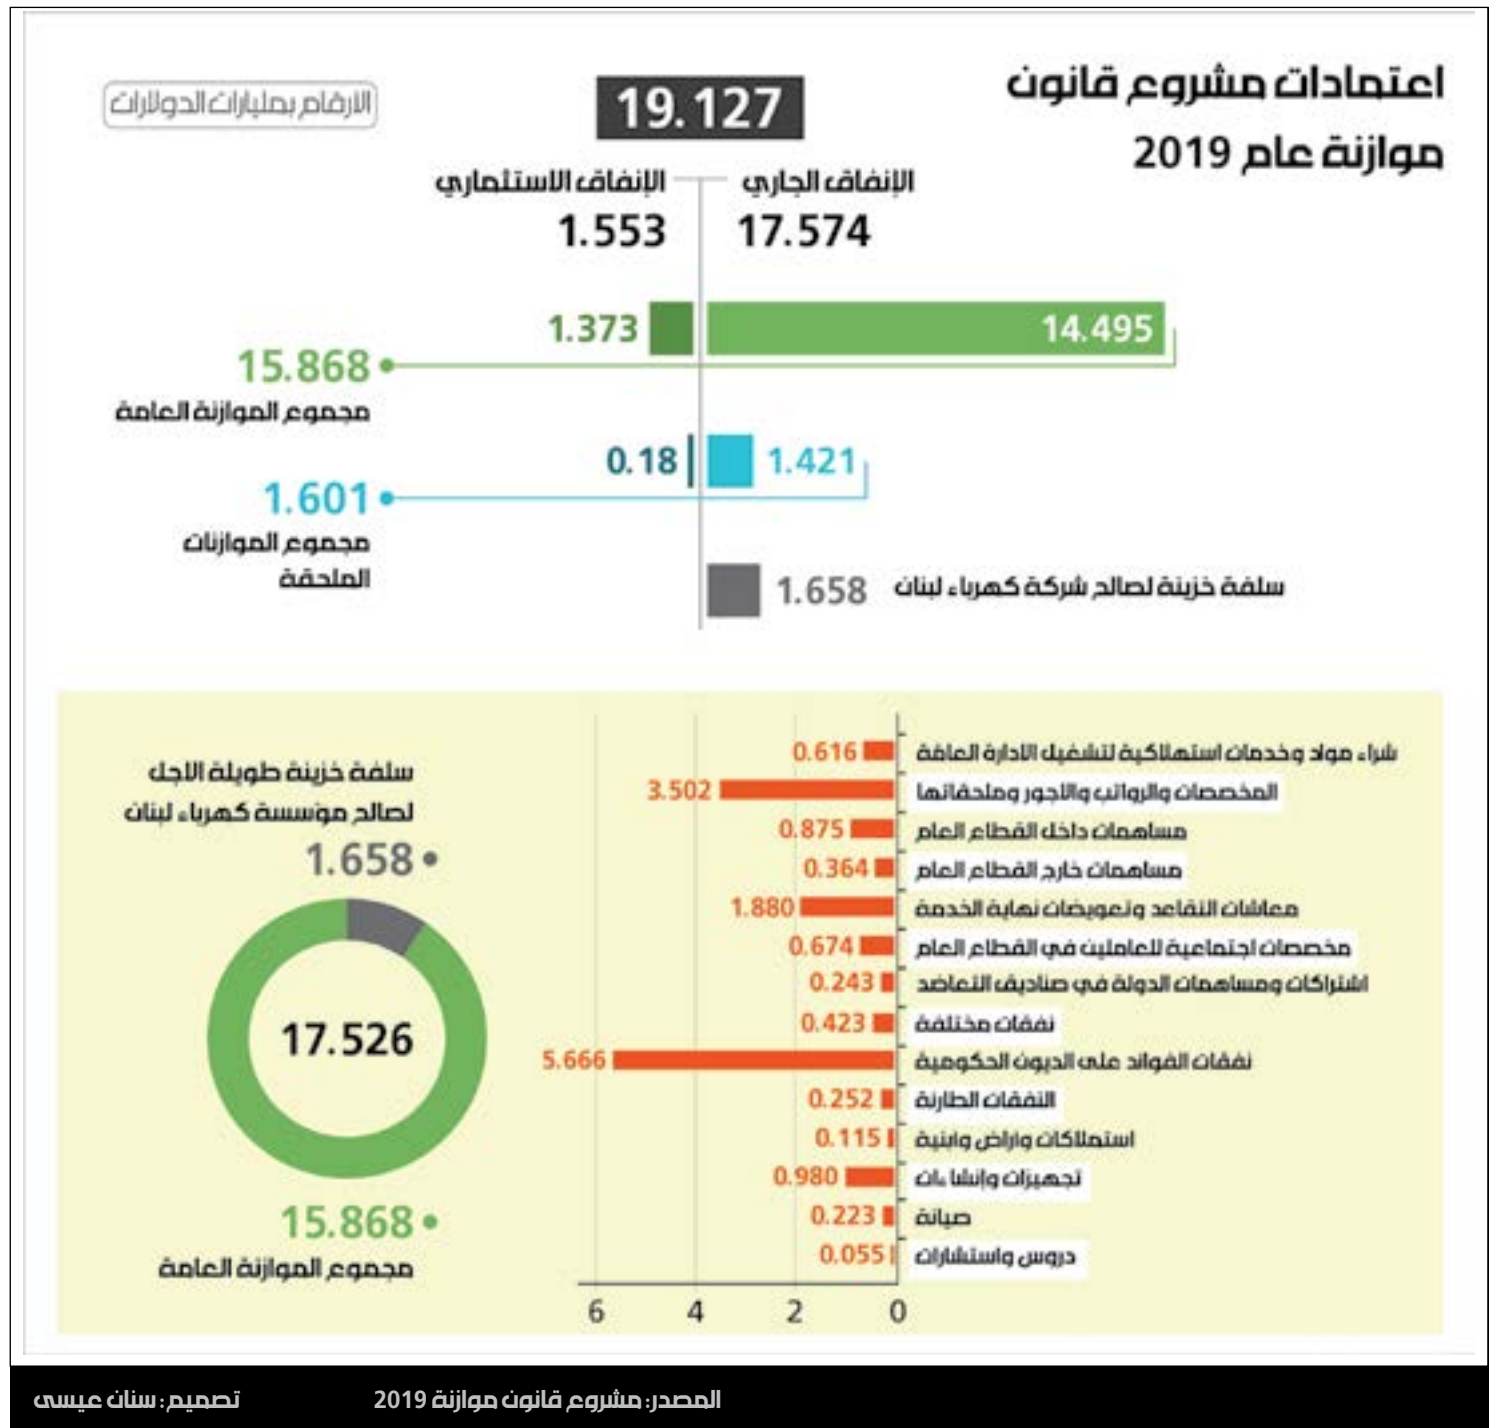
اعتمادات مشروع قانون موازنة عام 2019

الأرقام بمليارات الدولارات

19.127

الإنفاق الجاري
17.574

الإنفاق الاستثماري
1.553

14.495
1.373

15.868
مجموع الموازنة العامة

1.421
0.18

1.601
مجموع الموازنات الملحقة

سلفة خزينة لصالح شركة كهرباء لبنان 1.658

| | |
|---|---|
| شراء مواد وخدمات استهلاكية لتشغيل الادارة العامة | 0.616 |
| المخصصات والرواتب والاجور وملحقاتها | 3.502 |
| مساهمات داخل القطاع العام | 0.875 |
| مساهمات خارج القطاع العام | 0.364 |
| معاشات التقاعد وتعويضات نهاية الخدمة | 1.880 |
| مخصصات اجتماعية للعاملين في القطاع العام | 0.674 |
| اشتراكات ومساهمات الدولة في صناديق التعاضد | 0.243 |
| نفقات مختلفة | 0.423 |
| نفقات الفوائد على الديون الحكومية | 5.666 |
| النفقات الطارئة | 0.252 |
| استملاكات واراض وابنية | 0.115 |
| تجهيزات وانشا ءات | 0.980 |
| صيانة | 0.223 |
| دروس واستشارات | 0.055 |

6 4 2 0

سلفة خزينة طويلة الاجل لصالح مؤسسة كهرباء لبنان
1.658

17.526

15.868
مجموع الموازنة العامة

تصميم: سنان عيسى
المصدر: مشروع قانون موازنة 2019